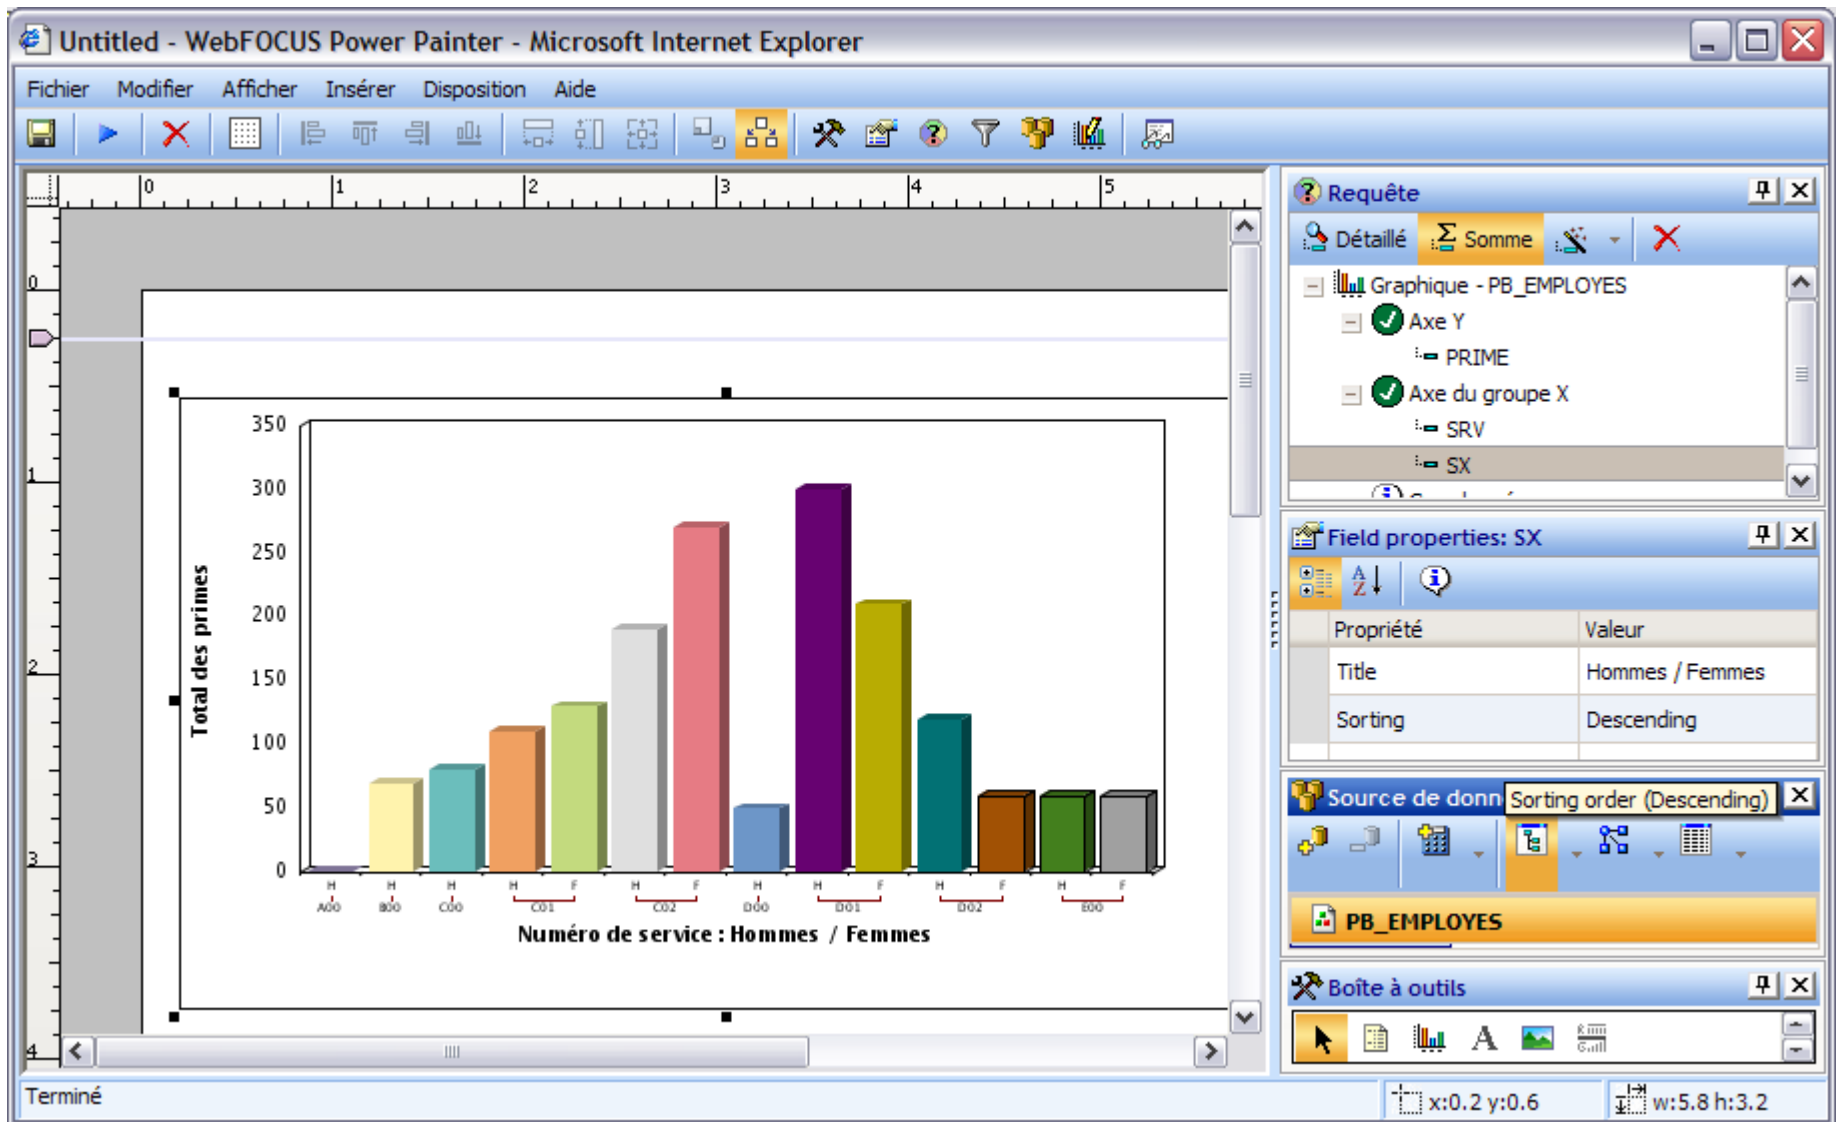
Untitled - WebFOCUS Power Painter - Microsoft Internet Explorer

Fichier Modifier Afficher Insérer Disposition Aide

0 1 2 3 4 5

0
1
2
3
4

350
300
250
200
150
100
50
0

Total des primes

H H H H F H F H H F H F H F
A00 B00 C00 C01 C02 D00 D01 D02 E00

Numéro de service : Hommes / Femmes

Requête

Détaillé Somme

Graphique - PB_EMPLOYES
Axe Y
PRIME
Axe du groupe X
SRV
SX

Field properties: SX

| Propriété | Valeur |
|---|---|
| Title | Hommes / Femmes |
| Sorting | Descending |

Source de donn Sorting order (Descending)

PB_EMPLOYES

Boîte à outils

Terminé

x:0.2 y:0.6

w:5.8 h:3.2